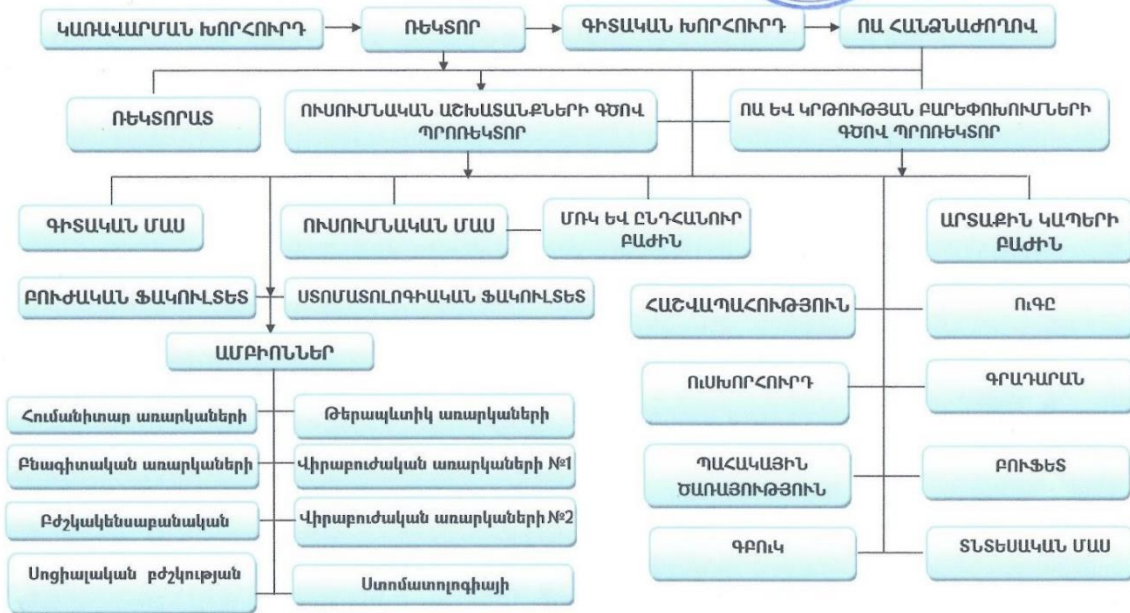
ԿԱՌԱՎԱՐՄԱՆ ԽՈՐՀՈՒՐԴ

ՌԵԿՏՈՐ

ԳԻՏԱԿԱՆ ԽՈՐՀՈՒՐԴ

ՈՒ ՀԱՆՁՆԱԺՈՂՈՎ

ՌԵԿՏՈՐԱՏ

ՈՒՍՈՒՄՆԱԿԱՆ ԱՇԽԱՏԱՆՔՆԵՐԻ ԳԾՈՎ ՊՐՈՌԵԿՏՈՐ

ՈՒ ԵՎ ԿՐԹՈՒԹՅԱՆ ԲԱՐԵՓՈԽՈՒՄՆԵՐԻ ԳԾՈՎ ՊՐՈՌԵԿՏՈՐ

ԳԻՏԱԿԱՆ ՄԱՍ

ՈՒՍՈՒՄՆԱԿԱՆ ՄԱՍ

ՄՈՒԿ ԵՎ ԸՆԴՀԱՆՈՒՐ ԲԱԺԻՆ

ԱՐՏԱՔԻՆ ԿԱՊԵՐԻ ԲԱԺԻՆ

ԲՈՒԺԱԿԱՆ ՖԱԿՈՒԼՏԵՏ

ՍՏՈՄԱՏՈԼՈԳԻԱԿԱՆ ՖԱԿՈՒԼՏԵՏ

ՀԱՇՎԱՊԱՀՈՒԹՅՈՒՆ

ՈւԳԸ

ԱՄԲԻՈՆՆԵՐ

ՈՒՍԽՈՐՀՈՒՐԴ

ԳՐԱԴԱՐԱՆ

Հումանիտար առարկաների

Թերապևտիկ առարկաների

Բնագիտական առարկաների

Վիրաբուժական առարկաների №1

ՊԱՀԱԿԱՅԻՆ ԾԱՌԱՅՈՒԹՅՈՒՆ

ԲՈՒՖԵՏ

Բժշկակենսաբանական

Վիրաբուժական առարկաների №2

ԳԲՈՒԿ

ՏՆՏԵՍԱԿԱՆ ՄԱՍ

Սոցիալական բժշկության

Ստոմատոլոգիայի